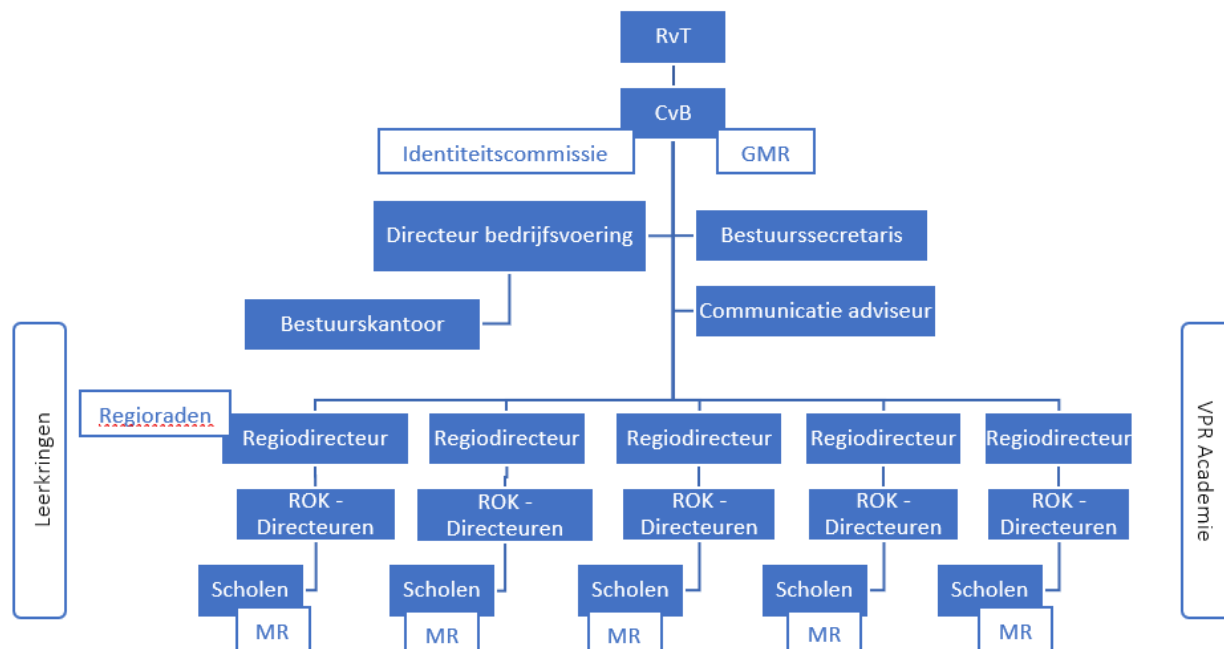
RvT

CvB

Identiteitscommissie

GMR

Directeur bedrijfsvoering

Bestuurssecretaris

Bestuurskantoor

Communicatie adviseur

Leerkringen

Regioraden

Regiodirecteur

ROK - Directeuren

Scholen

MR

Regiodirecteur

ROK - Directeuren

Scholen

MR

Regiodirecteur

ROK - Directeuren

Scholen

MR

Regiodirecteur

ROK - Directeuren

Scholen

MR

Regiodirecteur

ROK - Directeuren

Scholen

MR

VPR Academie